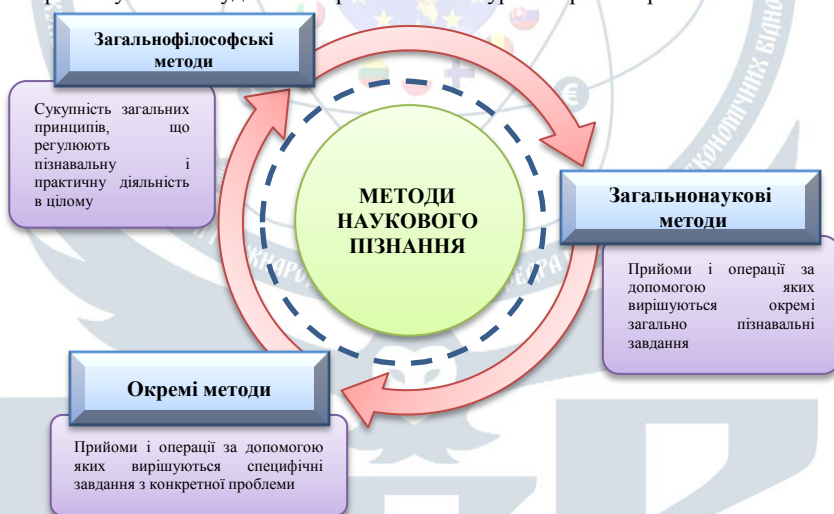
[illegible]

Загальнофілософські методи

Сукупність загальних принципів, що регулюють пізнавальну і практичну діяльність в цілому

МЕТОДИ НАУКОВОГО ПІЗНАННЯ

Загальнонаукові методи

Прийоми і операції за допомогою яких вирішуються окремі загально пізнавальні завдання

Окремі методи

Прийоми і операції за допомогою яких вирішуються специфічні завдання з конкретної проблеми